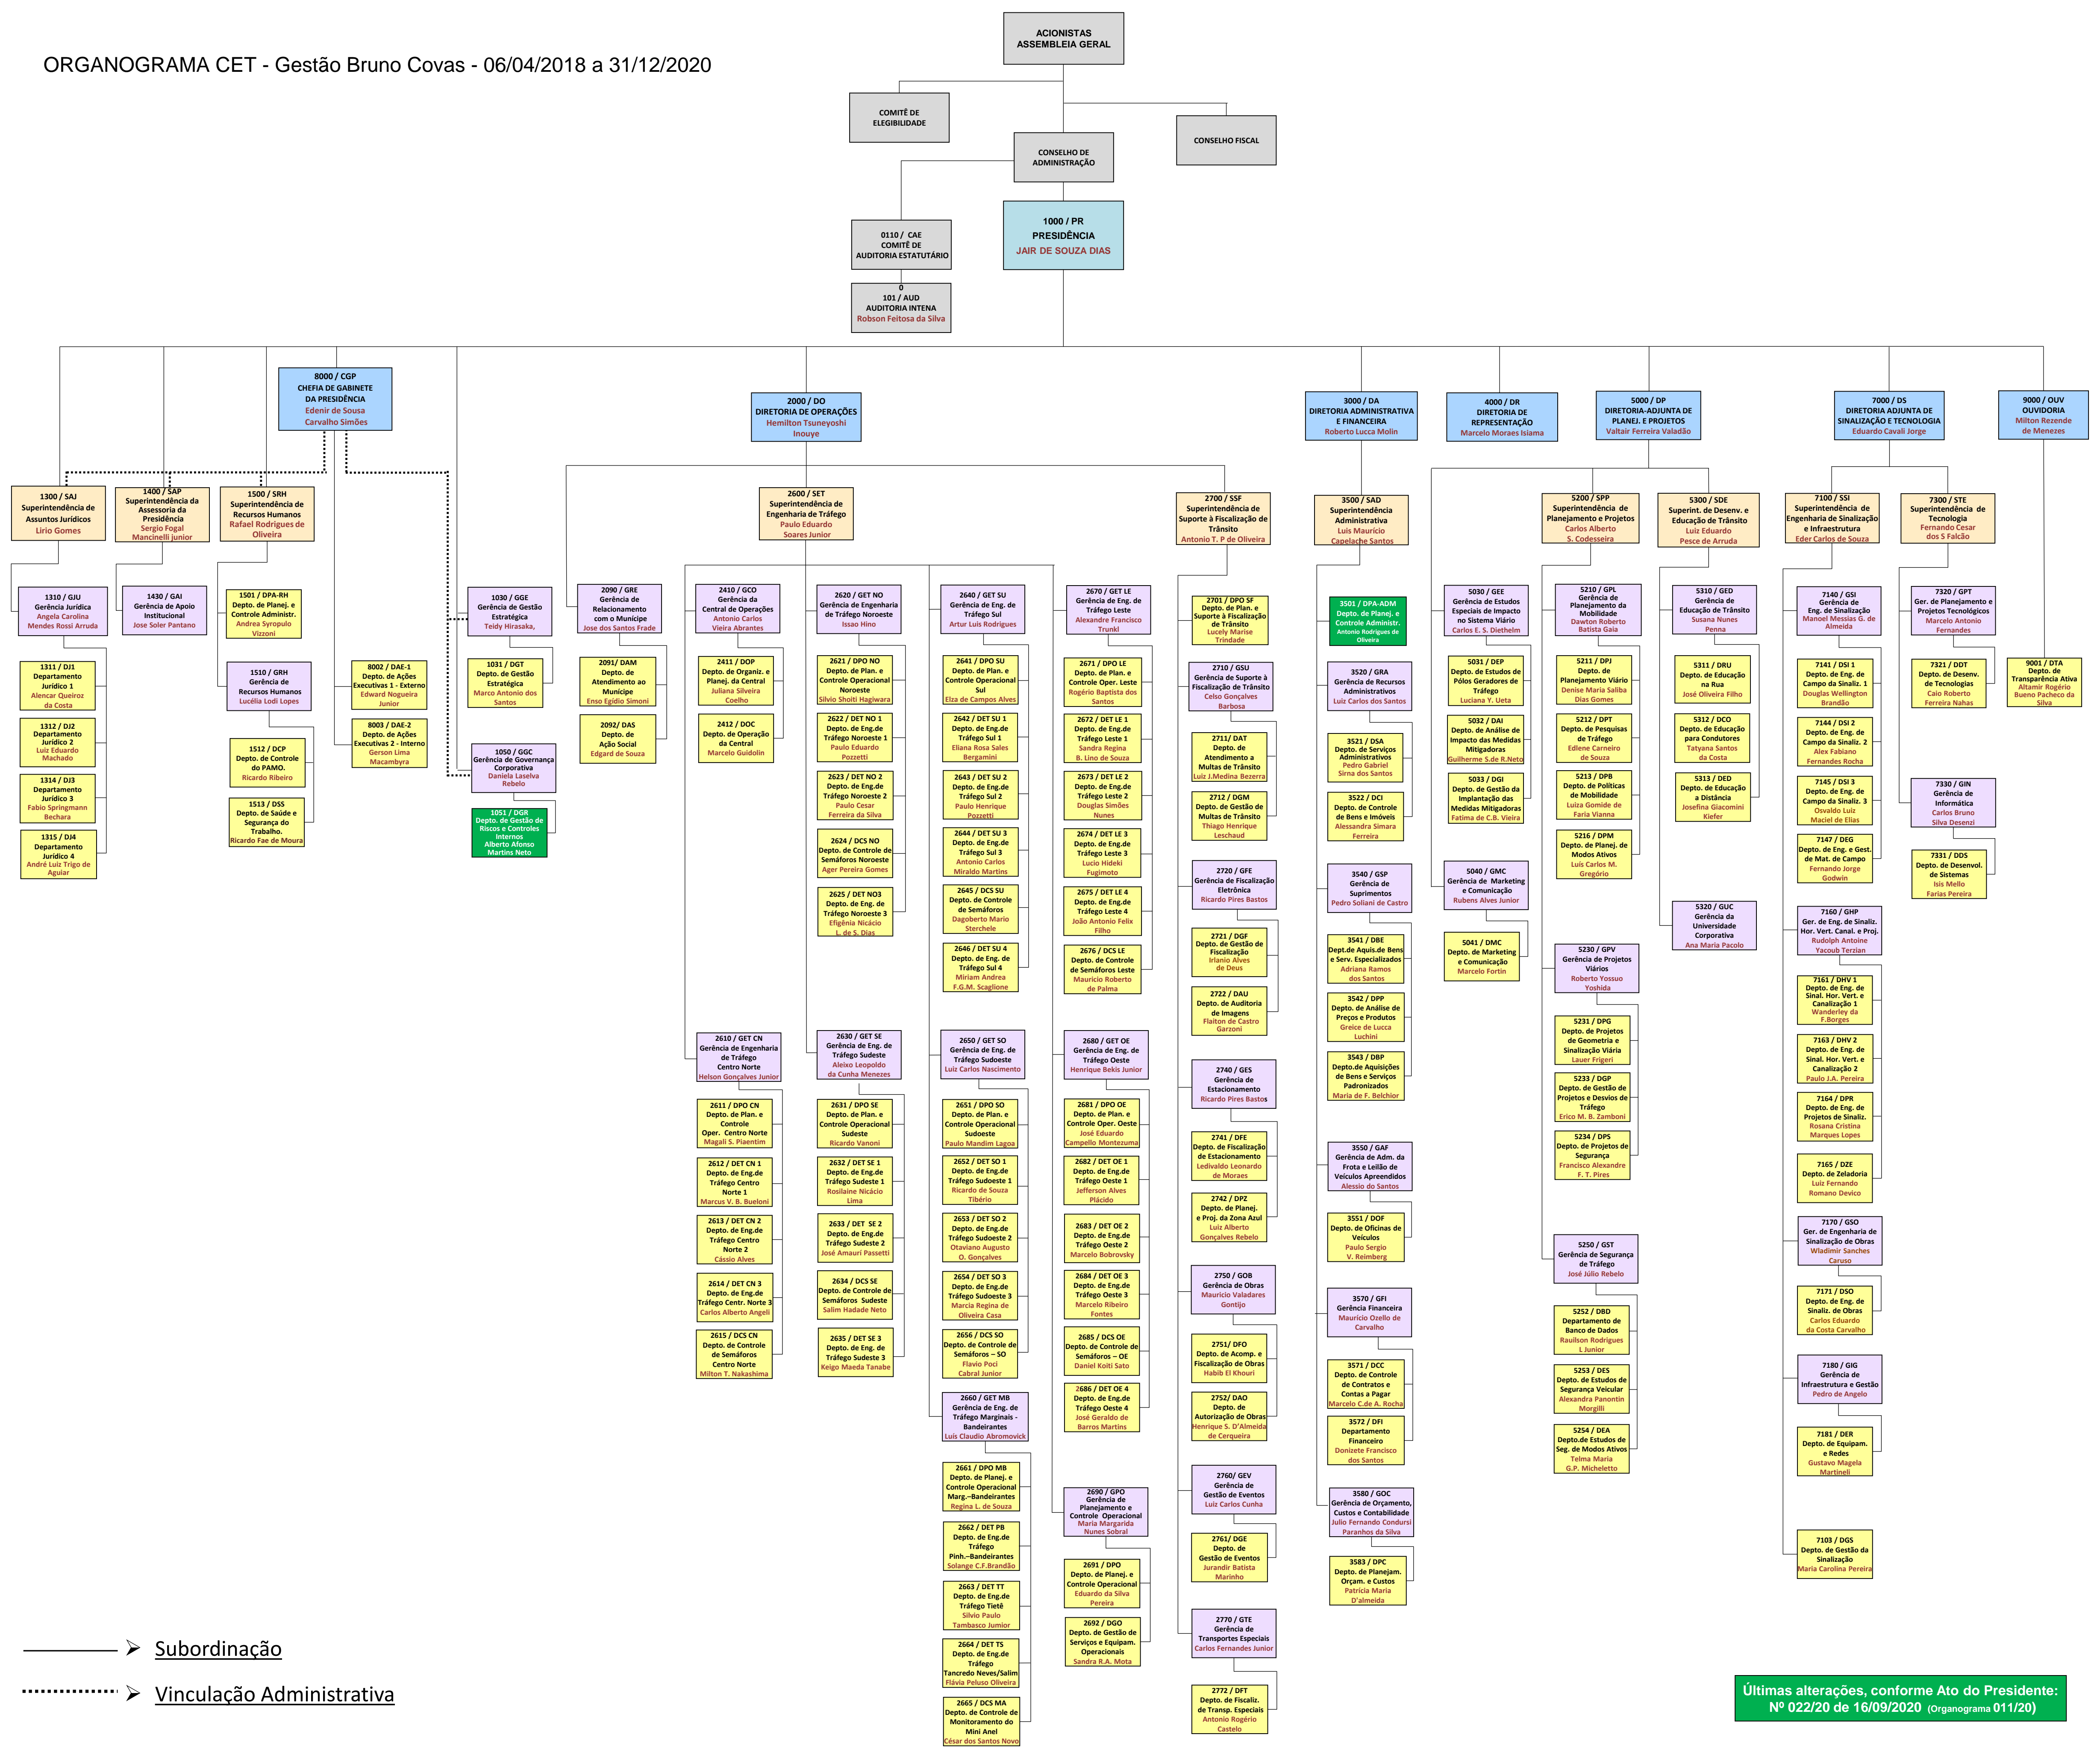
ORGANOGRAMA CET - Gestão Bruno Covas - 06/04/2018 a 31/12/2020

ACIONISTAS ASSEMBLEIA GERAL

COMITÊ DE ELEGIBILIDADE

CONSELHO DE ADMINISTRAÇÃO

CONSELHO FISCAL

0110 / CAE COMITÊ DE AUDITORIA ESTATUTÁRIO

1000 / PR PRESIDÊNCIA JAIR DE SOUZA DIAS

0 101 / AUD AUDITORIA INTENA Robson Feitosa da Silva

8000 / CGP CHEFIA DE GABINETE DA PRESIDÊNCIA Edenir de Sousa Carvalho Simões

2000 / DO DIRETORIA DE OPERAÇÕES Hamilton Tsuneyoshi Inouye

3000 / DA DIRETORIA ADMINISTRATIVA E FINANCEIRA Roberto Lucca Molin

4000 / DR DIRETORIA DE REPRESENTAÇÃO Marcelo Moraes Isiama

5000 / DP DIRETORIA-ADJUNTA DE PLANEJ. E PROJETOS Valtair Ferreira Valadão

7000 / DS DIRETORIA ADJUNTA DE SINALIZAÇÃO E TECNOLOGIA Eduardo Cavali Jorge

9000 / OUV OUVIDORIA Milton Rezende de Menezes

1300 / SAJ Superintendência de Assuntos Jurídicos Lirio Gomes

1400 / SAP Superintendência da Assessoria da Presidência Sergio Fogal Mancinelli junior

1500 / SRH Superintendência de Recursos Humanos Rafael Rodrigues de Oliveira

2600 / SET Superintendência de Engenharia de Tráfego Paulo Eduardo Soares Junior

2700 / SSF Superintendência de Suporte à Fiscalização de Trânsito Antonio T. P de Oliveira

3500 / SAD Superintendência Administrativa Luis Mauricio Capelache Santos

5200 / SPP Superintendência de Planejamento e Projetos Carlos Alberto S. Codesseira

5300 / SDE Superint. de Desenv. e Educação de Trânsito Luiz Eduardo Pesce de Arruda

7100 / SSI Superintendência de Engenharia de Sinalização e Infraestrutura Eder Carlos de Souza

7300 / STE Superintendência de Tecnologia Fernando Cesar dos S Falcão

1310 / GJU Gerência Jurídica Angela Carolina Mendes Rossi Arruda

1311 / DJ1 Departamento Jurídico 1 Alencar Queiroz da Costa

1312 / DJ2 Departamento Jurídico 2 Luiz Eduardo Machado

1314 / DJ3 Departamento Jurídico 3 Fabio Springmann Bechara

1315 / DJ4 Departamento Jurídico 4 André Luiz Trigo de Aguiar

1430 / GAI Gerência de Apoio Institucional Jose Soler Pantano

1501 / DPA-RH Depto. de Planej. e Controle Administr. Andrea Syropulo Vizzoni

1510 / GRH Gerência de Recursos Humanos Lucélia Lodi Lopes

1512 / DCP Depto. de Controle do PAMO. Ricardo Ribeiro

1513 / DSS Depto. de Saúde e Segurança do Trabalho. Ricardo Fae de Moura

8002 / DAE-1 Depto. de Ações Executivas 1 - Externo Edward Nogueira Junior

8003 / DAE-2 Depto. de Ações Executivas 2 - Interno Gerson Lima Macambyra

1030 / GGE Gerência de Gestão Estratégica Teidy Hirasaka,

1031 / DGT Depto. de Gestão Estratégica Marco Antonio dos Santos

1050 / GGC Gerência de Governança Corporativa Daniela Laselva Rebelo

1051 / DGR Depto. de Gestão de Riscos e Controles Internos Alberto Afonso Martins Neto

2090 / GRE Gerência de Relacionamento com o Munícipe Jose dos Santos Frade

2091 / DAM Depto. de Atendimento ao Munícipe Enso Egidio Simoni

2092 / DAS Depto. de Ação Social Edgard de Souza

2410 / GCO Gerência da Central de Operações Antonio Carlos Vieira Abrantes

2411 / DOP Depto. de Organiz. e Planej. da Central Juliana Silveira Coelho

2412 / DOC Depto. de Operação da Central Marcelo Guidolin

2620 / GET NO Gerência de Engenharia de Tráfego Noroeste Issao Hino

2621 / DPO NO Depto. de Plan. e Controle Operacional Noroeste Silvio Shoiti Hagiwara

2622 / DET NO 1 Depto. de Eng.de Tráfego Noroeste 1 Paulo Eduardo Pozzetti

2623 / DET NO 2 Depto. de Eng.de Tráfego Noroeste 2 Paulo Cesar Ferreira da Silva

2624 / DCS NO Depto. de Controle de Semáforos Noroeste Ager Pereira Gomes

2625 / DET NO3 Depto. de Eng. de Tráfego Noroeste 3 Efigênia Nicácio L. de S. Dias

2640 / GET SU Gerência de Eng. de Tráfego Sul Artur Luis Rodrigues

2641 / DPO SU Depto. de Plan. e Controle Operacional Sul Elza de Campos Alves

2642 / DET SU 1 Depto. de Eng.de Tráfego Sul 1 Eliana Rosa Sales Bergamini

2643 / DET SU 2 Depto. de Eng.de Tráfego Sul 2 Paulo Henrique Pozzetti

2644 / DET SU 3 Depto. de Eng.de Tráfego Sul 3 Antonio Carlos Miraldo Martins

2645 / DCS SU Depto. de Controle de Semáforos Dagoberto Mario Sterchele

2646 / DET SU 4 Depto. de Eng. de Tráfego Sul 4 Miriam Andrea F.G.M. Scaglione

2670 / GET LE Gerência de Eng. de Tráfego Leste Alexandre Francisco Trunkl

2671 / DPO LE Depto. de Plan. e Controle Oper. Leste Rogério Baptista dos Santos

2672 / DET LE 1 Depto. de Eng.de Tráfego Leste 1 Sandra Regina B. Lino de Souza

2673 / DET LE 2 Depto. de Eng.de Tráfego Leste 2 Douglas Simões Nunes

2674 / DET LE 3 Depto. de Eng.de Tráfego Leste 3 Lucio Hideki Fugimoto

2675 / DET LE 4 Depto. de Eng.de Tráfego Leste 4 João Antonio Felix Filho

2676 / DCS LE Depto. de Controle de Semáforos Leste Maurício Roberto de Palma

2701 / DPO SF Depto. de Plan. e Suporte à Fiscalização de Trânsito Lucely Marise Trindade

2710 / GSU Gerência de Suporte à Fiscalização de Trânsito Celso Gonçalves Barbosa

2711/ DAT Depto. de Atendimento a Multas de Trânsito Luiz J.Medina Bezerra

2712 / DGM Depto. de Gestão de Multas de Trânsito Thiago Henrique Leschaud

2720 / GFE Gerência de Fiscalização Eletrônica Ricardo Pires Bastos

2721 / DGF Depto. de Gestão de Fiscalização Irlanio Alves de Deus

2722 / DAU Depto. de Auditoria de Imagens Flaiton de Castro Garzoni

2740 / GES Gerência de Estacionamento Ricardo Pires Bastos

2741 / DFE Depto. de Fiscalização de Estacionamento Ledivaldo Leonardo de Moraes

2742 / DPZ Depto. de Planej. e Proj. da Zona Azul Luiz Alberto Gonçalves Rebelo

2750 / GOB Gerência de Obras Mauricio Valadares Gontijo

2751/ DFO Depto. de Acomp. e Fiscalização de Obras Habib El Khouri

2752/ DAO Depto. de Autorização de Obras Henrique S. D'Almeida de Cerqueira

2760/ GEV Gerência de Gestão de Eventos Luiz Carlos Cunha

2761/ DGE Depto. de Gestão de Eventos Jurandir Batista Marinho

2770 / GTE Gerência de Transportes Especiais Carlos Fernandes Junior

2772 / DFT Depto. de Fiscaliz. de Transp. Especiais Antonio Rogério Castelo

3501 / DPA-ADM Depto. de Planej. e Controle Administr. Antonio Rodrigues de Oliveira

3520 / GRA Gerência de Recursos Administrativos Luiz Carlos dos Santos

3521 / DSA Depto. de Serviços Administrativos Pedro Gabriel Sirna dos Santos

3522 / DCI Depto. de Controle de Bens e Imóveis Alessandra Simara Ferreira

3540 / GSP Gerência de Suprimentos Pedro Soliani de Castro

3541 / DBE Dept.de Aquis.de Bens e Serv. Especializados Adriana Ramos dos Santos

3542 / DPP Depto. de Análise de Preços e Produtos Greice de Lucca Luchini

3543 / DBP Depto.de Aquisições de Bens e Serviços Padronizados Maria de F. Belchior

3550 / GAF Gerência de Adm. da Frota e Leilão de Veículos Apreendidos Alessio dos Santos

3551 / DOF Depto. de Oficinas de Veículos Paulo Sergio V. Reimberg

3570 / GFI Gerência Financeira Maurício Ozello de Carvalho

3571 / DCC Depto. de Controle de Contratos e Contas a Pagar Marcelo C.de A. Rocha

3572 / DFI Departamento Financeiro Donizete Francisco dos Santos

3580 / GOC Gerência de Orçamento, Custos e Contabilidade Julio Fernando Condursi Paranhos da Silva

3583 / DPC Depto. de Planejam. Orçam. e Custos Patricia Maria D'almeida

5030 / GEE Gerência de Estudos Especiais de Impacto no Sistema Viário Carlos E. S. Dietheim

5031 / DEP Depto. de Estudos de Pólos Geradores de Tráfego Luciana Y. Ueta

5032 / DAI Depto. de Análise de Impacto das Medidas Mitigadoras Guilherme S.de R.Neto

5033 / DGI Depto. de Gestão da Implantação das Medidas Mitigadoras Fatima de C.B. Vieira

5040 / GMC Gerência de Marketing e Comunicação Rubens Alves Junior

5041 / DMC Depto. de Marketing e Comunicação Marcelo Fortin

5210 / GPL Gerência de Planejamento da Mobilidade Dawton Roberto Batista Gaia

5211 / DPJ Depto. de Planejamento Viário Denise Maria Saliba Dias Gomes

5212 / DPT Depto. de Pesquisas de Tráfego Edlene Carneiro de Souza

5213 / DPB Depto. de Políticas de Mobilidade Luiza Gomide de Faria Vianna

5216 / DPM Depto. de Planej. de Modos Ativos Luis Carlos M. Gregório

5230 / GPV Gerência de Projetos Viários Roberto Yossuo Yoshida

5231 / DPG Depto. de Projetos de Geometria e Sinalização Viária Lauer Frigeri

5233 / DGP Depto. de Gestão de Projetos e Desvios de Tráfego Erico M. B. Zamboni

5234 / DPS Depto. de Projetos de Segurança Francisco Alexandre F. T. Pires

5250 / GST Gerência de Segurança de Tráfego José Júlio Rebelo

5252 / DBD Departamento de Banco de Dados Raulison Rodrigues L Junior

5253 / DES Depto. de Estudos de Segurança Veicular Alexandra Panontin Morgilli

5254 / DEA Depto.de Estudos de Seg. de Modos Ativos Telma Maria G.P. Micheletto

5310 / GED Gerência de Educação de Trânsito Susana Nunes Penna

5311 / DRU Depto. de Educação na Rua José Oliveira Filho

5312 / DCO Depto. de Educação para Condutores Tatyana Santos da Costa

5313 / DED Depto. de Educação a Distância Josefina Giacomini Kiefer

5320 / GUC Gerência da Universidade Corporativa Ana Maria Pacolo

7140 / GSI Gerência de Eng. de Sinalização Manoel Messias G. de Almeida

7141 / DSI 1 Depto. de Eng. de Campo da Sinaliz. 1 Douglas Wellington Brandão

7144 / DSI 2 Depto. de Eng. de Campo da Sinaliz. 2 Alex Fabiano Fernandes Rocha

7145 / DSI 3 Depto. de Eng. de Campo da Sinaliz. 3 Osvaldo Luiz Maciel de Elias

7147 / DEG Depto. de Eng. e Gest. de Mat. de Campo Fernando Jorge Godwin

7160 / GHP Ger. de Eng. de Sinaliz. Hor. Vert. Canal. e Proj. Rudolph Antoine Yacoub Terzian

7161 / DHV 1 Depto. de Eng. de Sinal. Hor. Vert. e Canalização 1 Wanderley da F.Borges

7163 / DHV 2 Depto. de Eng. de Sinal. Hor. Vert. e Canalização 2 Paulo J.A. Pereira

7164 / DPR Depto. de Eng. de Projetos de Sinaliz. Rosana Cristina Marques Lopes

7165 / DZE Depto. de Zeladoria Luiz Fernando Romano Devico

7170 / GSO Ger. de Engenharia de Sinalização de Obras Wladimir Sanches Caruso

7171 / DSO Depto. de Eng. de Sinaliz. de Obras Carlos Eduardo da Costa Carvalho

7180 / GIG Gerência de Infraestrutura e Gestão Pedro de Angelo

7181 / DER Depto. de Equipam. e Redes Gustavo Magela Martineli

7103 / DGS Depto. de Gestão da Sinalização Maria Carolina Pereira

7320 / GPT Ger. de Planejamento e Projetos Tecnológicos Marcelo Antonio Fernandes

7321 / DDT Depto. de Desenv. de Tecnologias Caio Roberto Ferreira Nahas

7330 / GIN Gerência de Informática Carlos Bruno Silva Desenzi

7331 / DDS Depto. de Desenvol. de Sistemas Isis Mello Farias Pereira

9001 / DTA Depto. de Transparência Ativa Altamir Rogério Bueno Pacheco da Silva

2610 / GET CN Gerência de Engenharia de Tráfego Centro Norte Helson Gonçalves Junior

2611 / DPO CN Depto. de Plan. e Controle Oper. Centro Norte Magali S. Piaentim

2612 / DET CN 1 Depto. de Eng.de Tráfego Centro Norte 1 Marcus V. B. Bueloni

2613 / DET CN 2 Depto. de Eng.de Tráfego Centro Norte 2 Cássio Alves

2614 / DET CN 3 Depto. de Eng.de Tráfego Centr. Norte 3 Carlos Alberto Angeli

2615 / DCS CN Depto. de Controle de Semáforos Centro Norte Milton T. Nakashima

2630 / GET SE Gerência de Eng. de Tráfego Sudeste Aleixo Leopoldo da Cunha Menezes

2631 / DPO SE Depto. de Plan. e Controle Operacional Sudeste Ricardo Vanoni

2632 / DET SE 1 Depto. de Eng.de Tráfego Sudeste 1 Rosilaine Nicácio Lima

2633 / DET SE 2 Depto. de Eng.de Tráfego Sudeste 2 José Amauri Passetti

2634 / DCS SE Depto. de Controle de Semáforos Sudeste Salim Hadade Neto

2635 / DET SE 3 Depto. de Eng. de Tráfego Sudeste 3 Keigo Maeda Tanabe

2650 / GET SO Gerência de Eng. de Tráfego Sudoeste Luiz Carlos Nascimento

2651 / DPO SO Depto. de Plan. e Controle Operacional Sudoeste Paulo Mandim Lagoa

2652 / DET SO 1 Depto. de Eng.de Tráfego Sudoeste 1 Ricardo de Souza Tibério

2653 / DET SO 2 Depto. de Eng.de Tráfego Sudoeste 2 Otaviano Augusto O. Gonçalves

2654 / DET SO 3 Depto. de Eng.de Tráfego Sudoeste 3 Marcia Regina de Oliveira Casa

2656 / DCS SO Depto. de Controle de Semáforos – SO Flavio Poci Cabral Junior

2660 / GET MB Gerência de Eng. de Tráfego Marginais - Bandeirantes Luis Claudio Abromovick

2661 / DPO MB Depto. de Planej. e Controle Operacional Marg.–Bandeirantes Regina L. de Souza

2662 / DET PB Depto. de Eng.de Tráfego Pinh.–Bandeirantes Solange C.F.Brandão

2663 / DET TT Depto. de Eng.de Tráfego Tietê Silvio Paulo Tambasco Jumior

2664 / DET TS Depto. de Eng.de Tráfego Tancredo Neves/Salim Flávia Peluso Oliveira

2665 / DCS MA Depto. de Controle de Monitoramento do Mini Anel César dos Santos Novo

2680 / GET OE Gerência de Eng. de Tráfego Oeste Henrique Bekis Junior

2681 / DPO OE Depto. de Plan. e Controle Oper. Oeste José Eduardo Campello Montezuma

2682 / DET OE 1 Depto. de Eng.de Tráfego Oeste 1 Jefferson Alves Plácido

2683 / DET OE 2 Depto. de Eng.de Tráfego Oeste 2 Marcelo Bobrovsky

2684 / DET OE 3 Depto. de Eng.de Tráfego Oeste 3 Marcelo Ribeiro Fontes

2685 / DCS OE Depto. de Controle de Semáforos – OE Daniel Koiti Sato

2686 / DET OE 4 Depto. de Eng.de Tráfego Oeste 4 José Geraldo de Barros Martins

2690 / GPO Gerência de Planejamento e Controle Operacional Maria Margarida Nunes Sobral

2691 / DPO Depto. de Planej. e Controle Operacional Eduardo da Silva Pereira

2692 / DGO Depto. de Gestão de Serviços e Equipam. Operacionais Sandra R.A. Mota

Subordinação

Vinculação Administrativa

Últimas alterações, conforme Ato do Presidente: Nº 022/20 de 16/09/2020 (Organograma 011/20)